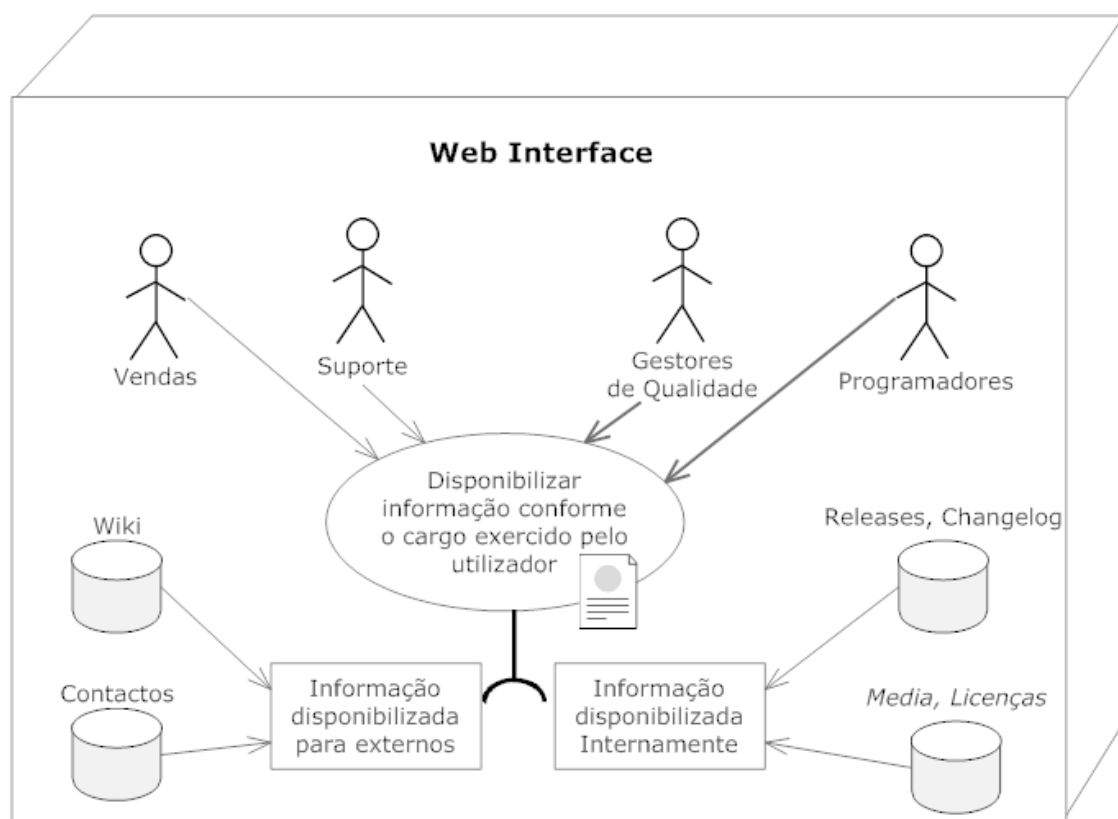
Web Interface

Vendas

Suporte

Gestores de Qualidade

Programadores

Disponibilizar informação conforme o cargo exercido pelo utilizador

Wiki

Releases, Changelog

Contactos

Informação disponibilizada para externos

Informação disponibilizada Internamente

*Media, Licenças*